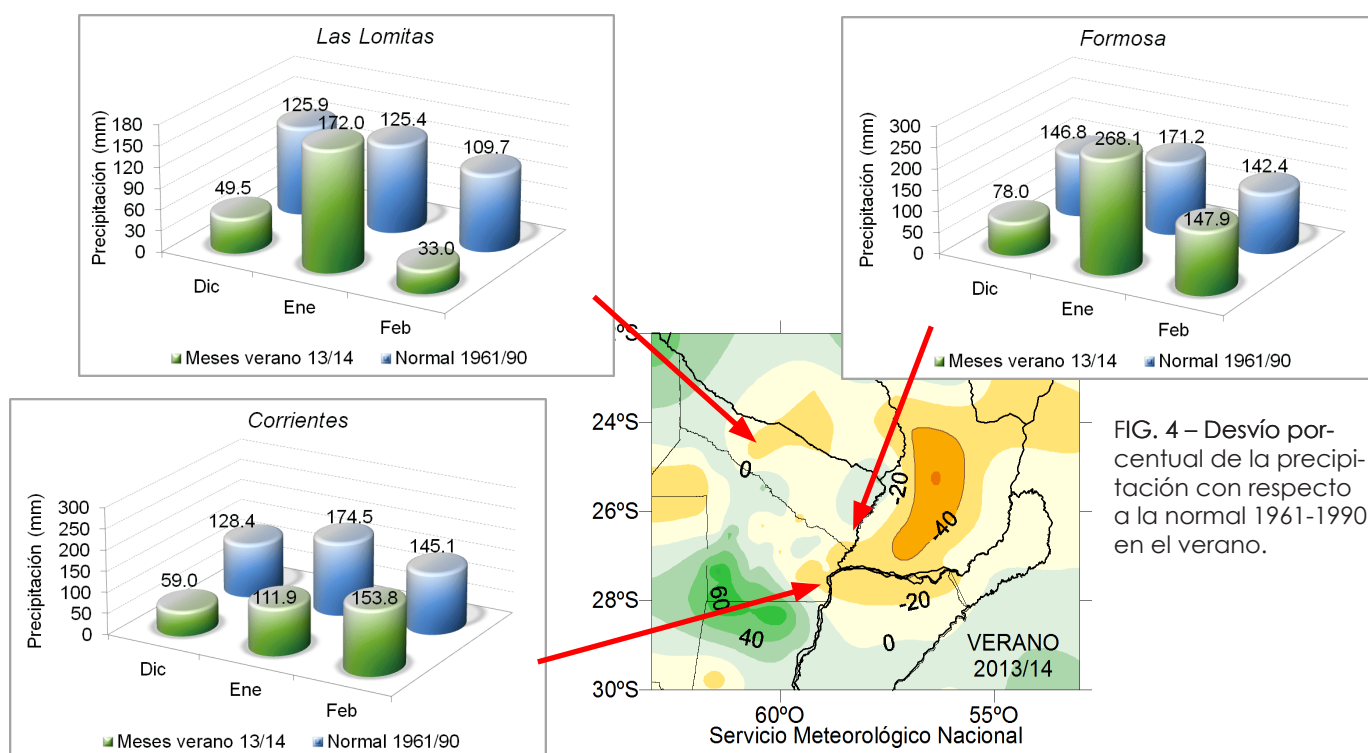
Las Lomitas

Precipitación (mm)
180
150
120
90
60
30
0

125.9
172.0
125.4
109.7
49.5
33.0

Dic
Ene
Feb

Meses verano 13/14
Normal 1961/90

Formosa

Precipitación (mm)
300
250
200
150
100
50
0

146.8
268.1
171.2
142.4
78.0
147.9

Dic
Ene
Feb

Meses verano 13/14
Normal 1961/90

Corrientes

Precipitación (mm)
300
250
200
150
100
50
0

128.4
174.5
145.1
59.0
111.9
153.8

Dic
Ene
Feb

Meses verano 13/14
Normal 1961/90

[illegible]S
24ºS
26ºS
28ºS
30ºS
60ºO
55ºO
0
-20
-40
-20
0
60
40
VERANO
2013/14
Servicio Meteorológico Nacional

FIG. 4 – Desvío porcentual de la precipitación con respecto a la normal 1961-1990 en el verano.